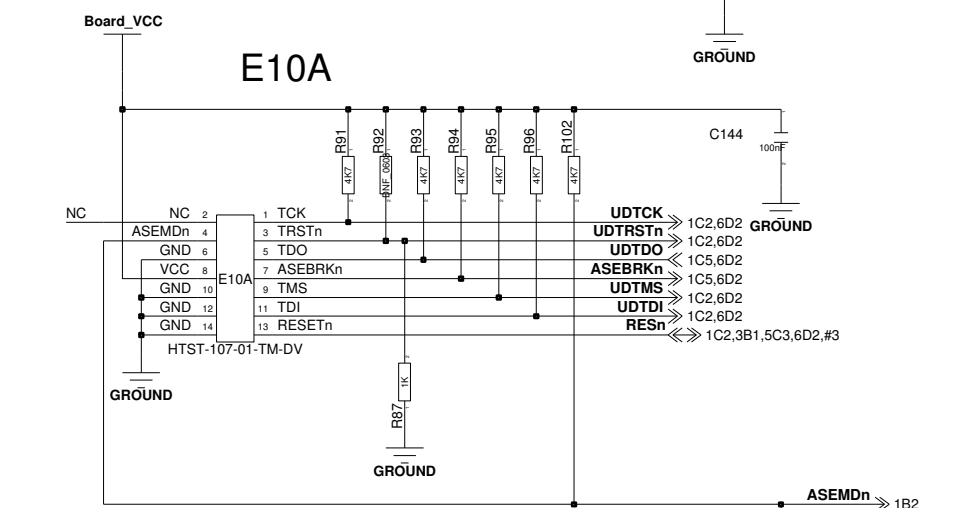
Board_VCC

GROUND

E10A

R91 R92 R93 R94 R95 R96 R102

C144

4K7 DNF_0603 4K7 4K7 4K7 4K7 4K7

100nF

NC

NC 2
ASEMDn 4
GND 6
VCC 8
GND 10
GND 12
GND 14

E10A

1 TCK
3 TRSTn
5 TDO
7 ASEBRKn
9 TMS
11 TDI
13 RESETn

HTST-107-01-TM-DV

UDTCK 1C2,6D2
UDTRSTn 1C2,6D2
UDTDO 1C5,6D2
ASEBRKn 1C5,6D2
UDTMS 1C2,6D2
UDTDI 1C2,6D2
RESn 1C2,3B1,5C3,6D2,#3

GROUND

GROUND

1K
R87

GROUND

GROUND

ASEMDn 1B2